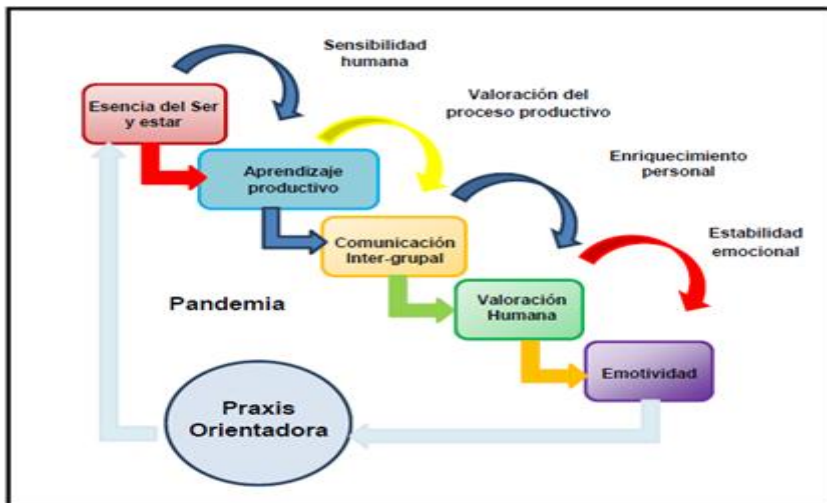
Sensibilidad humana

Esencia del Ser y estar

Valoración del proceso productivo

Aprendizaje productivo

Enriquecimiento personal

Comunicación Inter-grupal

Estabilidad emocional

Pandemia

Valoración Humana

Emotividad

Praxis Orientadora